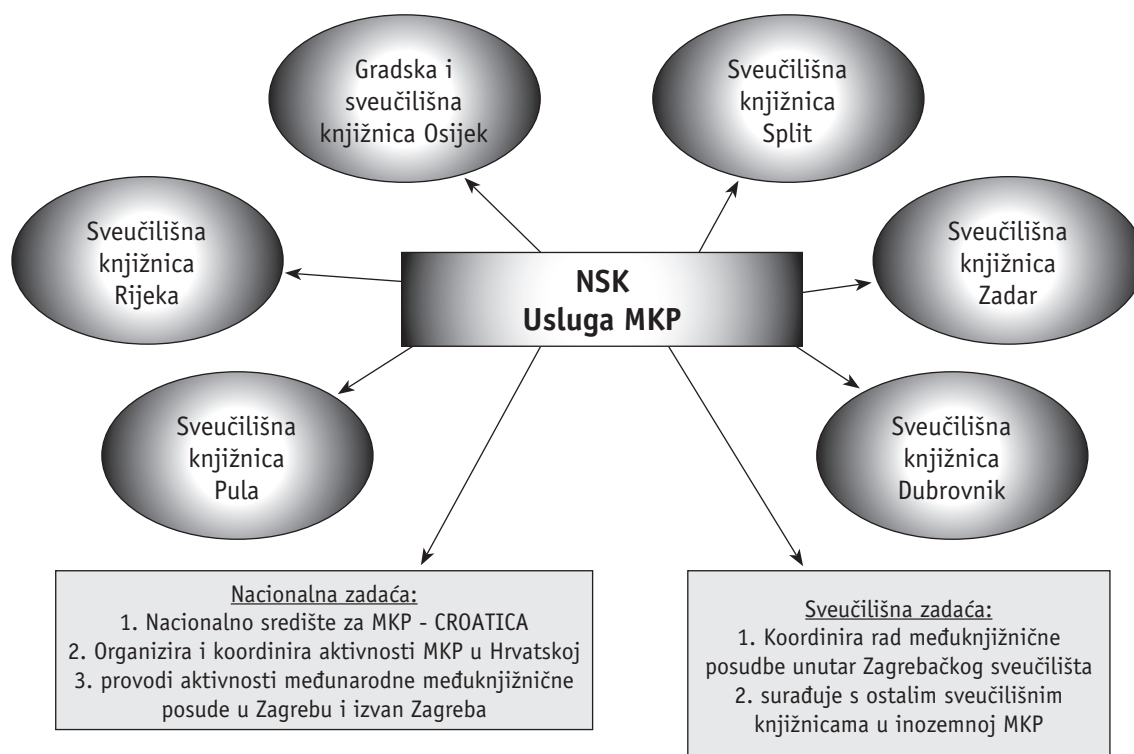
Gradska i sveučilišna knjižnica Osijek

Sveučilišna knjižnica Split

Sveučilišna knjižnica Rijeka

NSK
Usluga MKP

Sveučilišna knjižnica Zadar

Sveučilišna knjižnica Pula

Sveučilišna knjižnica Dubrovnik

Nacionalna zadaća:
1. Nacionalno središte za MKP - CROATICA
2. Organizira i koordinira aktivnosti MKP u Hrvatskoj
3. provodi aktivnosti međunarodne međuknjižnične posude u Zagrebu i izvan Zagreba

Sveučilišna zadaća:
1. Koordinira rad međuknjižnične posudbe unutar Zagrebačkog sveučilišta
2. surađuje s ostalim sveučilišnim knjižnicama u inozemnoj MKP